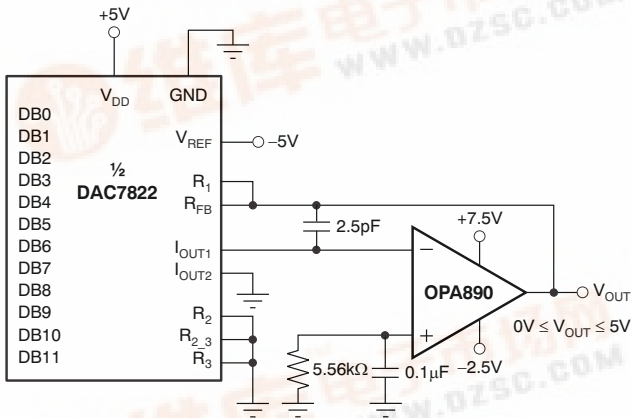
+5V

$V_{DD}$ GND

DB0
DB1
DB2
DB3
DB4
DB5
DB6
DB7
DB8
DB9
DB10
DB11

½
DAC7822

$V_{REF}$ −5V

$R_1$
$R_{FB}$

$I_{OUT1}$
$I_{OUT2}$

$R_2$
$R_{2\_3}$
$R_3$

2.5pF

+7.5V

OPA890

−
+

$V_{OUT}$

$0V \leq V_{OUT} \leq 5V$

5.56kΩ 0.1μF −2.5V

WWW.DZSC.COM